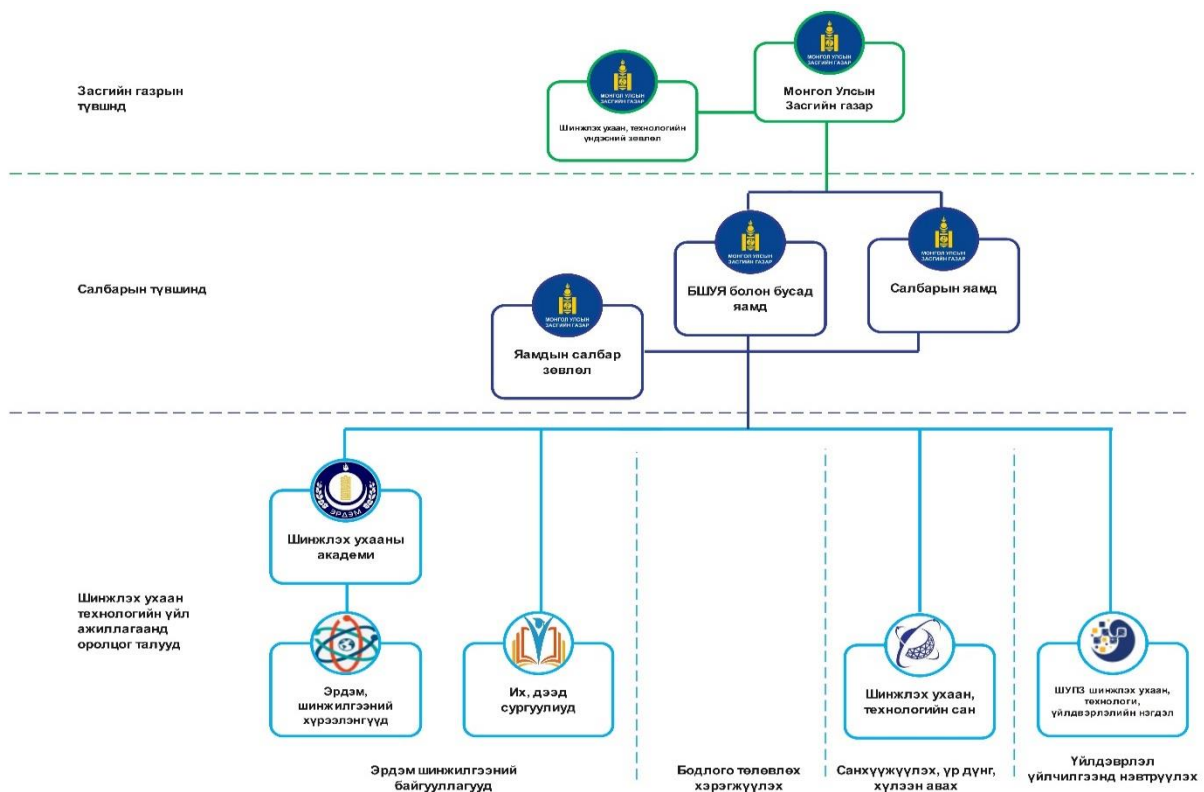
Засгийн газрын түвшинд

МОНГОЛ УЛСЫН ЗАСГИЙН ГАЗАР

Шинжлэх ухаан, технологийн үндэсний зөвлөл

МОНГОЛ УЛСЫН ЗАСГИЙН ГАЗАР

Монгол Улсын Засгийн газар

Салбарын түвшинд

МОНГОЛ УЛСЫН ЗАСГИЙН ГАЗАР

БШУЯ болон бусад яамд

МОНГОЛ УЛСЫН ЗАСГИЙН ГАЗАР

Салбарын яамд

МОНГОЛ УЛСЫН ЗАСГИЙН ГАЗАР

Яамдын салбар зөвлөл

Шинжлэх ухаан технологийн үйл ажиллагаанд оролцогч талууд

ЭРДЭМ

Шинжлэх ухааны академи

Эрдэм, шинжилгээний хүрээлэнгүүд

Их, дээд сургуулиуд

Шинжлэх ухаан, технологийн сан

ШУПЗ шинжлэх ухаан, технологи, үйлдвэрлэлийн нэгдэл

Эрдэм шинжилгээний байгууллагууд

Бодлого төлөвлөх хэрэгжүүлэх

Санхүүжүүлэх, үр дүнг, хүлээн авах

Үйлдвэрлэл үйлчилгээнд нэвтрүүлэх